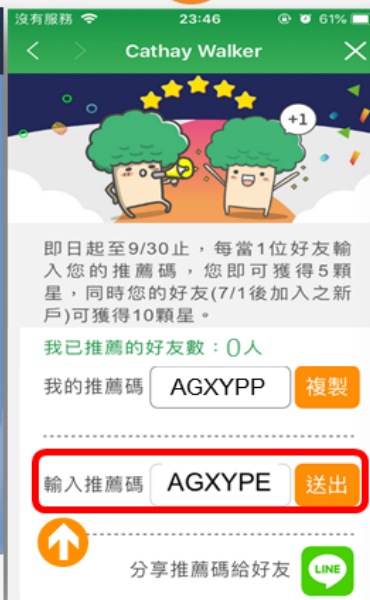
沒有服務 23:46 61%

Cathay Walker

+1

即日起至9/30止，每當1位好友輸入您的推薦碼，您即可獲得5顆星，同時您的好友(7/1後加入之新戶)可獲得10顆星。

我已推薦的好友數：0人

我的推薦碼 AGXYPP 複製

輸入推薦碼 AGXYPE 送出

分享推薦碼給好友 LINE